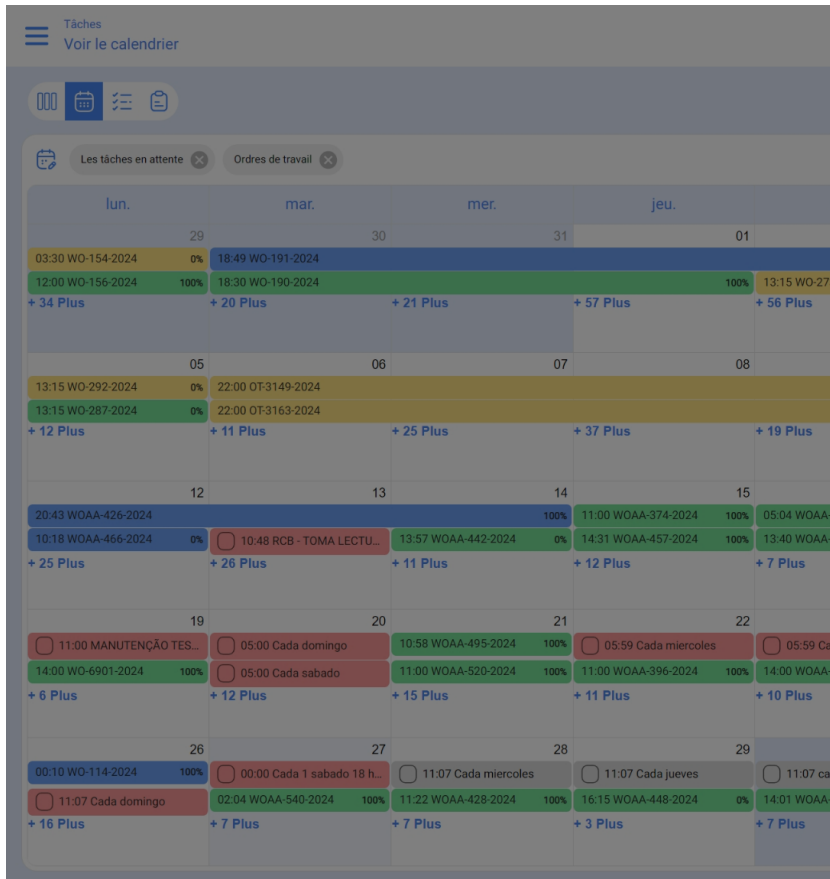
Tâches
Voir le calendrier

Les tâches en attente
Ordres de travail

| lun. | mar. | mer. | jeu. | |
|---|---|---|---|---|
| 29 | 30 | 31 | 01 | |
| 03:30 WO-154-2024 0% | 18:49 WO-191-2024 | | | |
| 12:00 WO-156-2024 100% | 18:30 WO-190-2024 | | 100% | 13:15 WO-27 |
| + 34 Plus | + 20 Plus | + 21 Plus | + 57 Plus | + 56 Plus |
| 05 | 06 | 07 | 08 | |
| 13:15 WO-292-2024 0% | 22:00 OT-3149-2024 | | | |
| 13:15 WO-287-2024 0% | 22:00 OT-3163-2024 | | | |
| + 12 Plus | + 11 Plus | + 25 Plus | + 37 Plus | + 19 Plus |
| 12 | 13 | 14 | 15 | |
| 20:43 WOAA-426-2024 | | 100% | 11:00 WOAA-374-2024 100% | 05:04 WOAA- |
| 10:18 WOAA-466-2024 0% | 10:48 RCB - TOMA LECTU... | 13:57 WOAA-442-2024 0% | 14:31 WOAA-457-2024 100% | 13:40 WOAA- |
| + 25 Plus | + 26 Plus | + 11 Plus | + 12 Plus | + 7 Plus |
| 19 | 20 | 21 | 22 | |
| 11:00 MANUTENÇÃO TES... | 05:00 Cada domingo | 10:58 WOAA-495-2024 100% | 05:59 Cada miercoles | 05:59 Ca |
| 14:00 WO-6901-2024 100% | 05:00 Cada sabado | 11:00 WOAA-520-2024 100% | 11:00 WOAA-396-2024 100% | 14:00 WO- |
| + 6 Plus | + 12 Plus | + 15 Plus | + 11 Plus | + 10 Plus |
| 26 | 27 | 28 | 29 | |
| 00:10 WO-114-2024 100% | 00:00 Cada 1 sabado 18 h... | 11:07 Cada miercoles | 11:07 Cada jueves | 11:07 ca |
| 11:07 Cada domingo | 02:04 WOAA-540-2024 100% | 11:22 WOAA-428-2024 100% | 16:15 WOAA-448-2024 0% | 14:01 WOAA- |
| + 16 Plus | + 7 Plus | + 7 Plus | + 3 Plus | + 7 Plus |